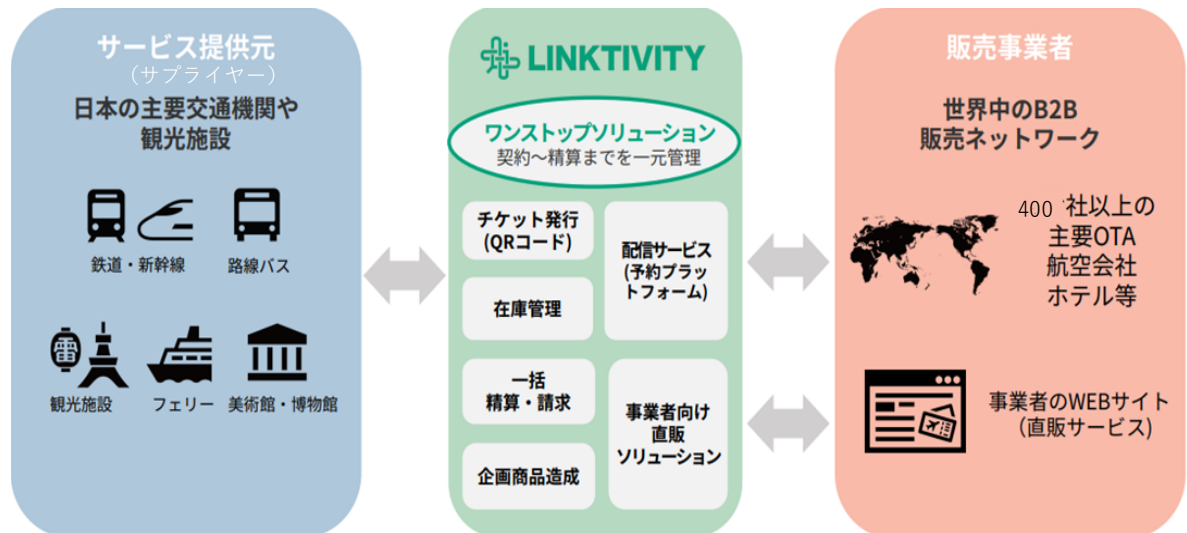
サービス提供元
（サプライヤー）
日本の主要交通機関や観光施設

鉄道・新幹線
路線バス
観光施設
フェリー
美術館・博物館

LINKTIVITY

ワンストップソリューション
契約〜精算までを一元管理

チケット発行
(QRコード)
在庫管理
一括
精算・請求
企画商品造成
配信サービス
(予約プラットフォーム)
事業者向け
直販
ソリューション

販売事業者
世界中のB2B
販売ネットワーク

400社以上の
主要OTA
航空会社
ホテル等

事業者のWEBサイト
(直販サービス)